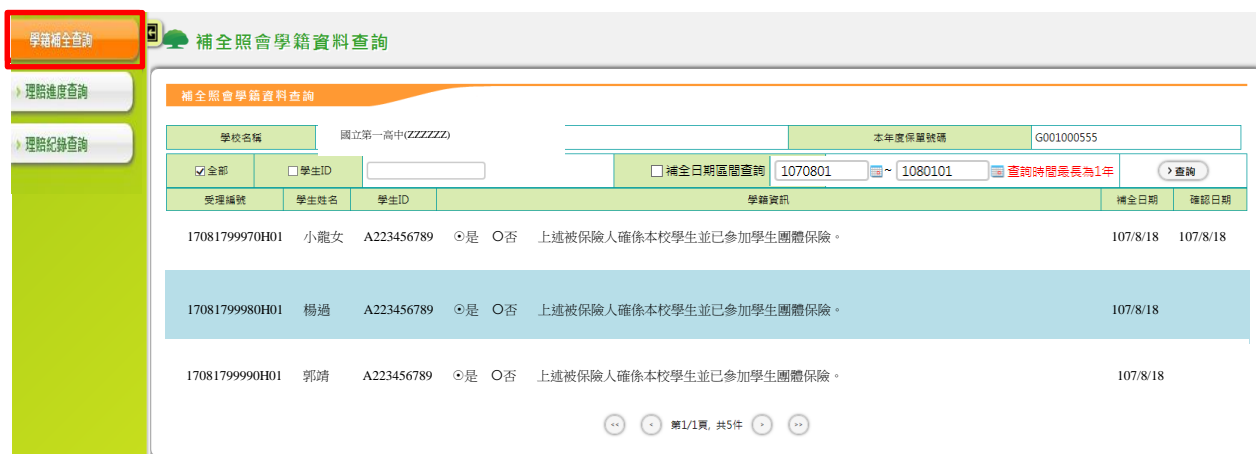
學籍補全查詢

理賠進度查詢

理賠紀錄查詢

補全照會學籍資料查詢

補全照會學籍資料查詢

| 學校名稱 | 國立第一高中(ZZZZZZ) | 本年度保單號碼 | G001000555 |
|---|---|---|---|

☑全部 ☐學生ID ☐補全日期區間查詢 1070801 ~ 1080101 查詢時間最長為1年 查詢

| 受理編號 | 學生姓名 | 學生ID | 學籍資訊 | 補全日期 | 確認日期 |
|---|---|---|---|---|---|
| 17081799970H01 | 小龍女 | A223456789 | ⦿是 O否 上述被保險人確係本校學生並已參加學生團體保險。 | 107/8/18 | 107/8/18 |
| 17081799980H01 | 楊過 | A223456789 | ⦿是 O否 上述被保險人確係本校學生並已參加學生團體保險。 | 107/8/18 | |
| 17081799990H01 | 郭靖 | A223456789 | ⦿是 O否 上述被保險人確係本校學生並已參加學生團體保險。 | 107/8/18 | |

第1/1頁, 共5件